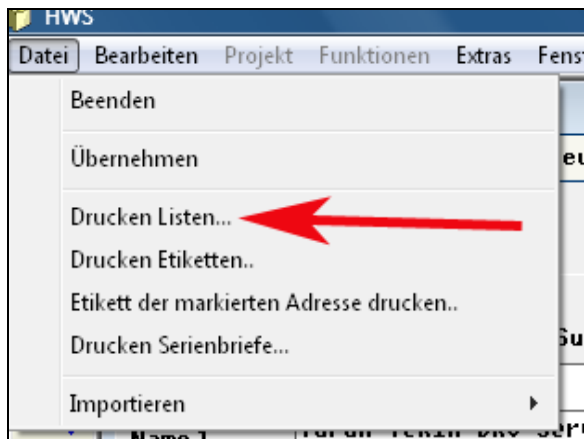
HWS

Datei Bearbeiten Projekt Funktionen Extras Fenst

Beenden

Übernehmen

Drucken Listen...

Drucken Etiketten..

Etikett der markierten Adresse drucken..

Drucken Serienbriefe...

Importieren

eu

Su

Name 1

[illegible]